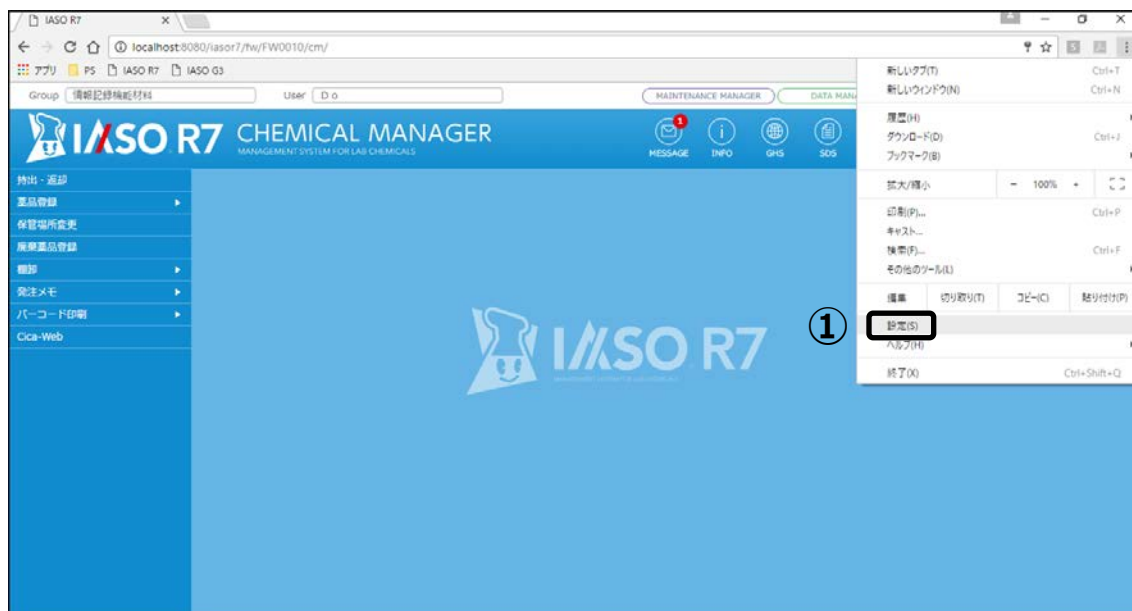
IASO R7

localhost:8080/iasor7/fw/FW0010/cm/

アプリ PS IASO R7 IASO G3

Group 情報記録機能材料 User D o

MAINTENANCE MANAGER DATA MANA

IASO R7 CHEMICAL MANAGER
MANAGEMENT SYSTEM FOR LAB CHEMICALS

1
MESSAGE INFO GHS SDS

持出・返却
薬品登録
保管場所変更
廃棄薬品登録
棚卸
発注メモ
バーコード印刷
Cica-Web

IASO R7

新しいタブ(T) Ctrl+T
新しいウィンドウ(N) Ctrl+N
履歴(H)
ダウンロード(D) Ctrl+J
ブックマーク(B)
拡大/縮小 − 100% +
印刷(P)... Ctrl+P
キャスト...
検索(F)... Ctrl+F
その他のツール(L)
編集 切り取り(T) コピー(C) 貼り付け(P)
①
設定(S)
ヘルプ(H)
終了(X) Ctrl+Shift+Q